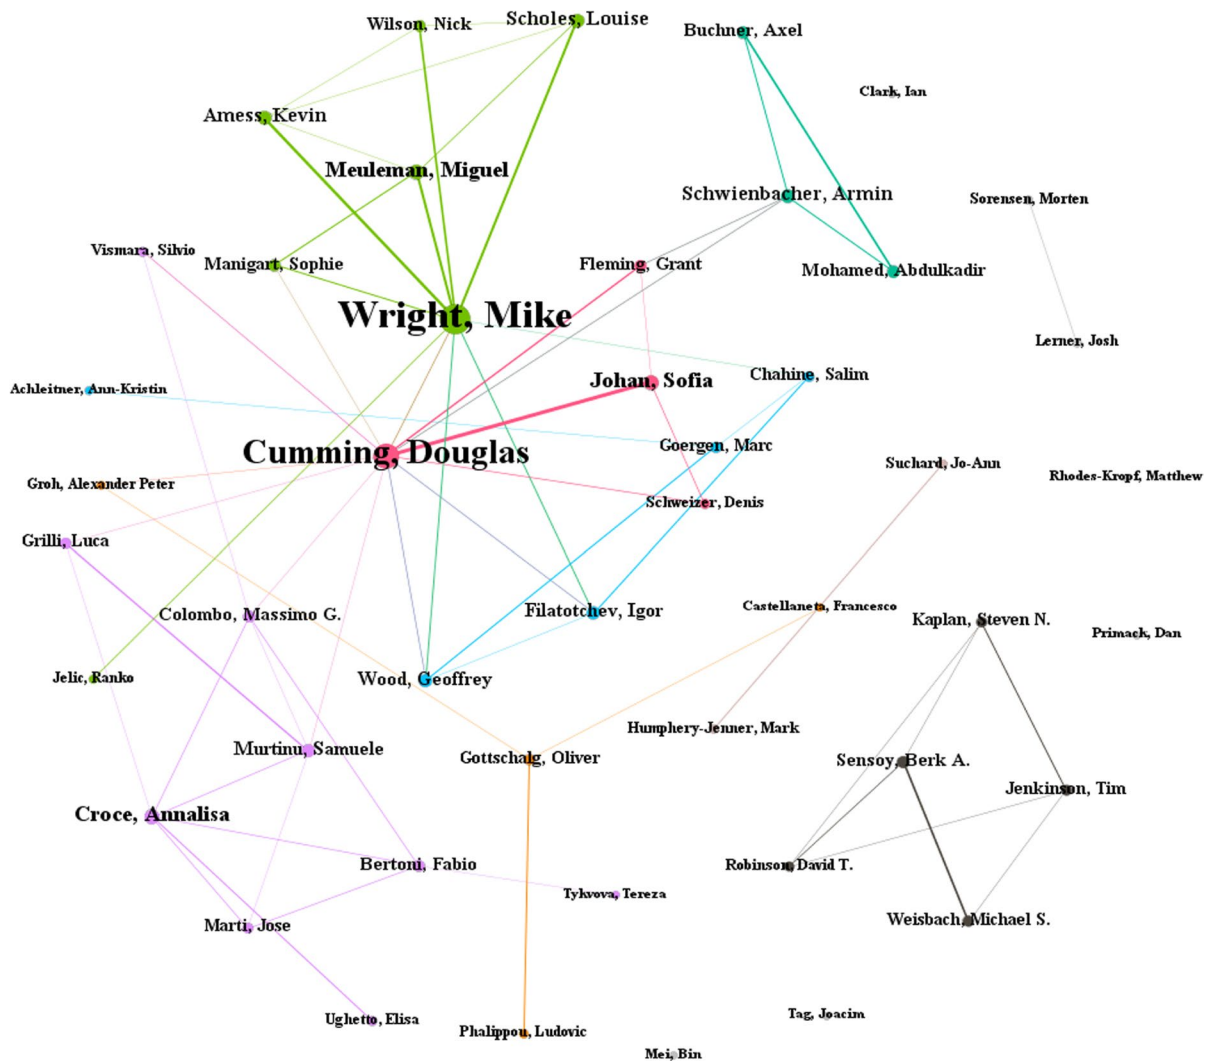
Wilson, Nick
Scholes, Louise
Buchner, Axel
Clark, Ian
Amess, Kevin
Meuleman, Miguel
Schwienbacher, Armin
Sorensen, Morten
Vismara, Silvio
Manigart, Sophie
Fleming, Grant
Mohamed, Abdulkadir
Wright, Mike
Lerner, Josh
Achleitner, Ann-Kristin
Johan, Sofia
Chahine, Salim
Goergen, Marc
Cumming, Douglas
Suchard, Jo-Ann
Rhodes-Kropf, Matthew
Groh, Alexander Peter
Schweizer, Denis
Grilli, Luca
Colombo, Massimo G.
Filatotchev, Igor
Castellaneta, Francesco
Kaplan, Steven N.
Primack, Dan
Jelic, Ranko
Wood, Geoffrey
Humphery-Jenner, Mark
Murtinu, Samuele
Gottschalg, Oliver
Sensoy, Berk A.
Jenkinson, Tim
Croce, Annalisa
Bertoni, Fabio
Robinson, David T.
Tykvova, Tereza
Weisbach, Michael S.
Marti, Jose
Ughetto, Elisa
Phalippou, Ludovic
Tag, Joacim
Mei, Bin